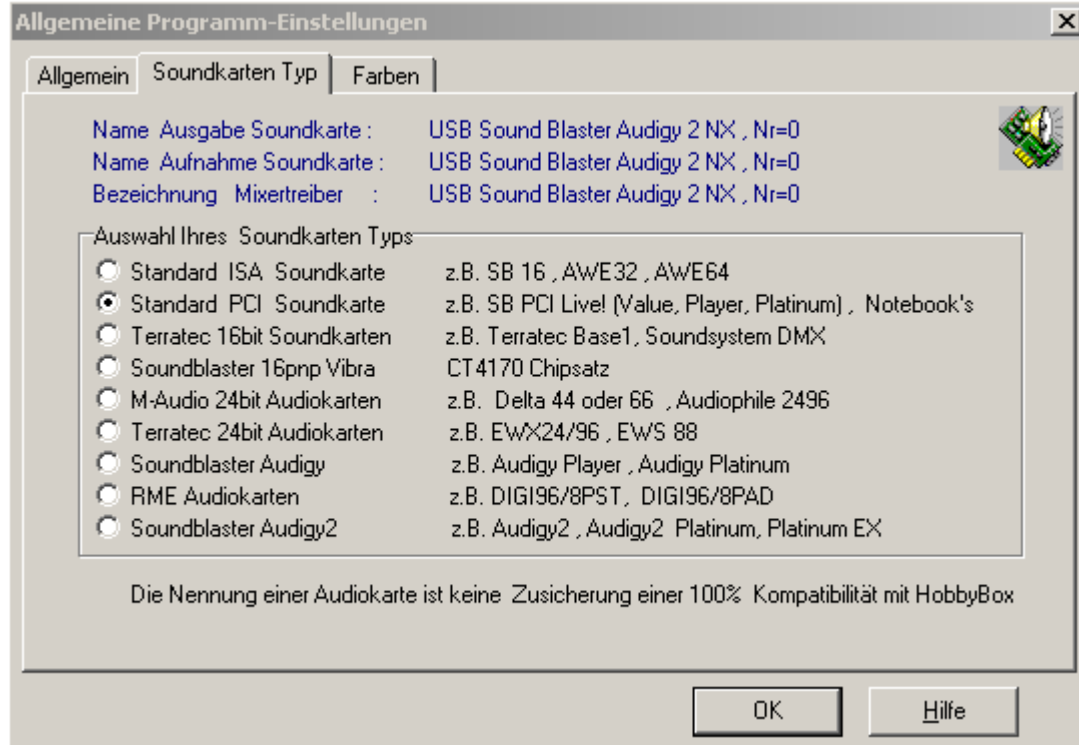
Allgemeine Programm-Einstellungen

×

Allgemein | Soundkarten Typ | Farben

Name Ausgabe Soundkarte : USB Sound Blaster Audigy 2 NX , Nr=0
Name Aufnahme Soundkarte : USB Sound Blaster Audigy 2 NX , Nr=0
Bezeichnung Mixertreiber : USB Sound Blaster Audigy 2 NX , Nr=0

Auswahl Ihres Soundkarten Typs

Standard ISA Soundkarte z.B. SB 16 , AWE32 , AWE64
Standard PCI Soundkarte z.B. SB PCI Live! (Value, Player, Platinum) , Notebook's
Terratec 16bit Soundkarten z.B. Terratec Base1, Soundsystem DMX
Soundblaster 16pnp Vibra CT4170 Chipsatz
M-Audio 24bit Audiokarten z.B. Delta 44 oder 66 , Audiophile 2496
Terratec 24bit Audiokarten z.B. EWX24/96 , EWS 88
Soundblaster Audigy z.B. Audigy Player , Audigy Platinum
RME Audiokarten z.B. DIGI96/8PST, DIGI96/8PAD
Soundblaster Audigy2 z.B. Audigy2 , Audigy2 Platinum, Platinum EX

Die Nennung einer Audiokarte ist keine Zusicherung einer 100% Kompatibilität mit HobbyBox

OK

Hilfe